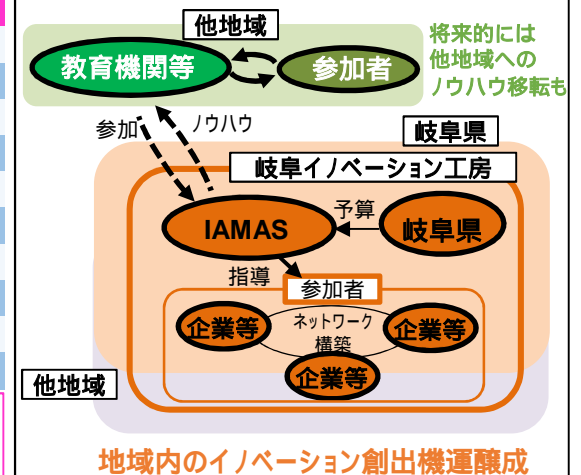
他地域

教育機関等

参加者

将来的には他地域へのノウハウ移転も

参加

ノウハウ

岐阜県

岐阜イノベーション工房

予算

IAMAS

岐阜県

指導

参加者

企業等

ネットワーク構築

企業等

企業等

他地域

地域内のイノベーション創出機運醸成